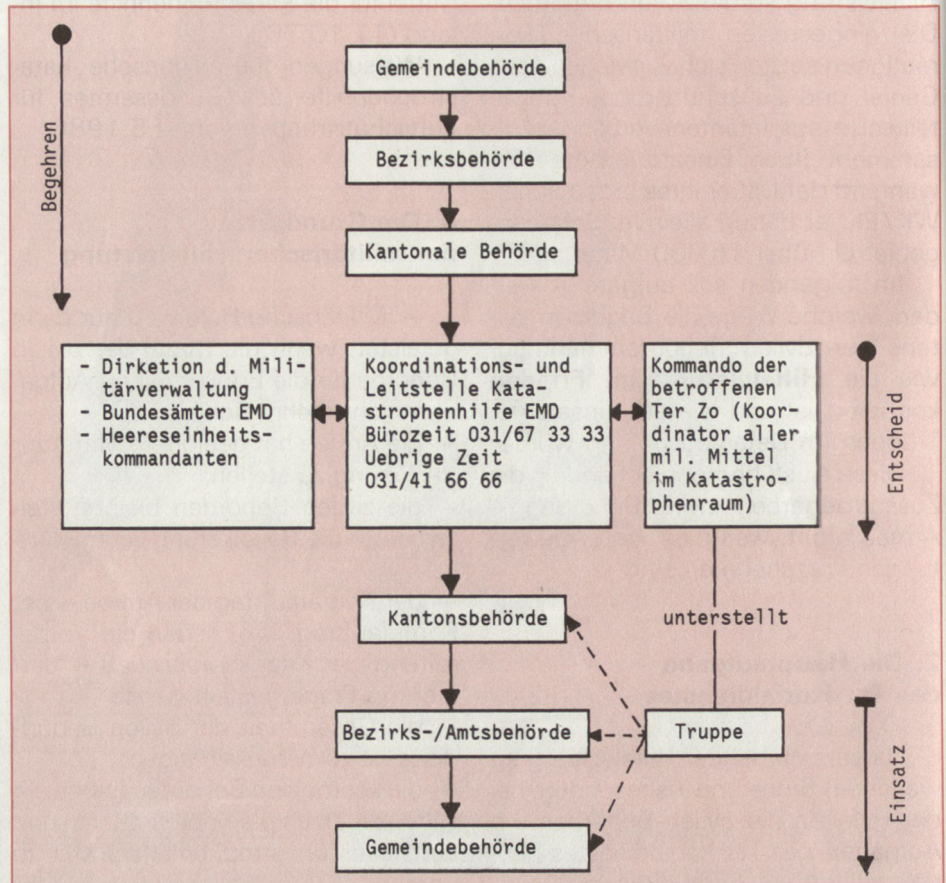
Begehren

Gemeindebehörde

Bezirksbehörde

Kantonale Behörde

- Dirketion d. Militärverwaltung
- Bundesämter EMD
- Heereseinheitskommandanten

Koordinations- und Leitstelle Katastrophenhilfe EMD
Bürozeit 031/67 33 33
Uebrige Zeit 031/41 66 66

Kommando der betroffenen Ter Zo (Koordinator aller mil. Mittel im Katastrophenraum)

Entscheid

Kantonsbehörde

unterstellt

Bezirks-/Amtsbehörde

Truppe

Einsatz

Gemeindebehörde